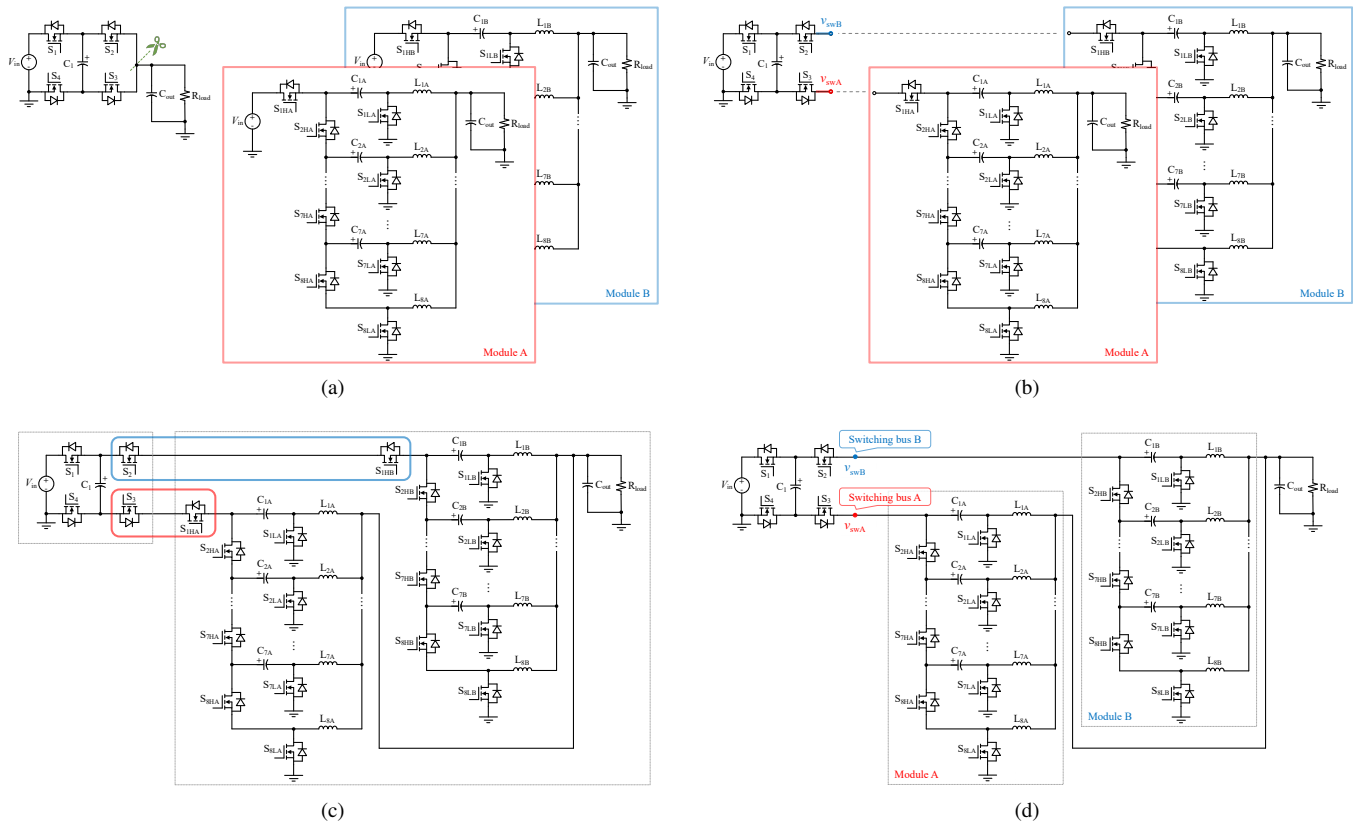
$V_{in}$ $S_1$ $S_2$ $C_1$ $S_4$ $S_3$ $C_{out}$ $R_{load}$

$C_{1B}$ $L_{1B}$ $S_{1HB}$ $V_{in}$ $S_{1LB}$ $C_{out}$ $R_{load}$ $L_{2B}$ $L_{7B}$ $L_{8B}$

$C_{1A}$ $L_{1A}$ $S_{1HA}$ $V_{in}$ $S_{1LA}$ $C_{out}$ $R_{load}$ $S_{2HA}$ $C_{2A}$ $L_{2A}$ $S_{2LA}$ $S_{7HA}$ $C_{7A}$ $L_{7A}$ $S_{7LA}$ $S_{8HA}$ $L_{8A}$ $S_{8LA}$

Module A

Module B

(a)

$V_{in}$ $S_1$ $S_2$ $v_{swB}$ $C_1$ $S_4$ $S_3$ $v_{swA}$

$C_{1B}$ $L_{1B}$ $S_{1HB}$ $S_{1LB}$ $C_{out}$ $R_{load}$ $C_{2B}$ $L_{2B}$ $S_{2LB}$ $C_{7B}$ $L_{7B}$ $S_{7LB}$ $L_{8B}$ $S_{8LB}$

$C_{1A}$ $L_{1A}$ $S_{1HA}$ $S_{1LA}$ $C_{out}$ $R_{load}$ $S_{2HA}$ $C_{2A}$ $L_{2A}$ $S_{2LA}$ $S_{7HA}$ $C_{7A}$ $L_{7A}$ $S_{7LA}$ $S_{8HA}$ $L_{8A}$ $S_{8LA}$

Module A

Module B

(b)

$V_{in}$ $S_1$ $S_2$ $C_1$ $S_4$ $S_3$ $S_{1HB}$ $S_{1HA}$

$C_{1B}$ $L_{1B}$ $S_{1LB}$ $S_{2HB}$ $C_{2B}$ $L_{2B}$ $S_{2LB}$ $S_{7HB}$ $C_{7B}$ $L_{7B}$ $S_{7LB}$ $S_{8HB}$ $L_{8B}$ $S_{8LB}$ $C_{out}$ $R_{load}$

$C_{1A}$ $L_{1A}$ $S_{1LA}$ $S_{2HA}$ $C_{2A}$ $L_{2A}$ $S_{2LA}$ $S_{7HA}$ $C_{7A}$ $L_{7A}$ $S_{7LA}$ $S_{8HA}$ $L_{8A}$ $S_{8LA}$

(c)

Switching bus B
$v_{swB}$
Switching bus A
$v_{swA}$

$V_{in}$ $S_1$ $S_2$ $C_1$ $S_4$ $S_3$

$C_{1B}$ $L_{1B}$ $S_{1LB}$ $S_{2HB}$ $C_{2B}$ $L_{2B}$ $S_{2LB}$ $S_{7HB}$ $C_{7B}$ $L_{7B}$ $S_{7LB}$ $S_{8HB}$ $L_{8B}$ $S_{8LB}$ $C_{out}$ $R_{load}$

Module B

$C_{1A}$ $L_{1A}$ $S_{1LA}$ $S_{2HA}$ $C_{2A}$ $L_{2A}$ $S_{2LA}$ $S_{7HA}$ $C_{7A}$ $L_{7A}$ $S_{7LA}$ $S_{8HA}$ $L_{8A}$ $S_{8LA}$

Module A

(d)